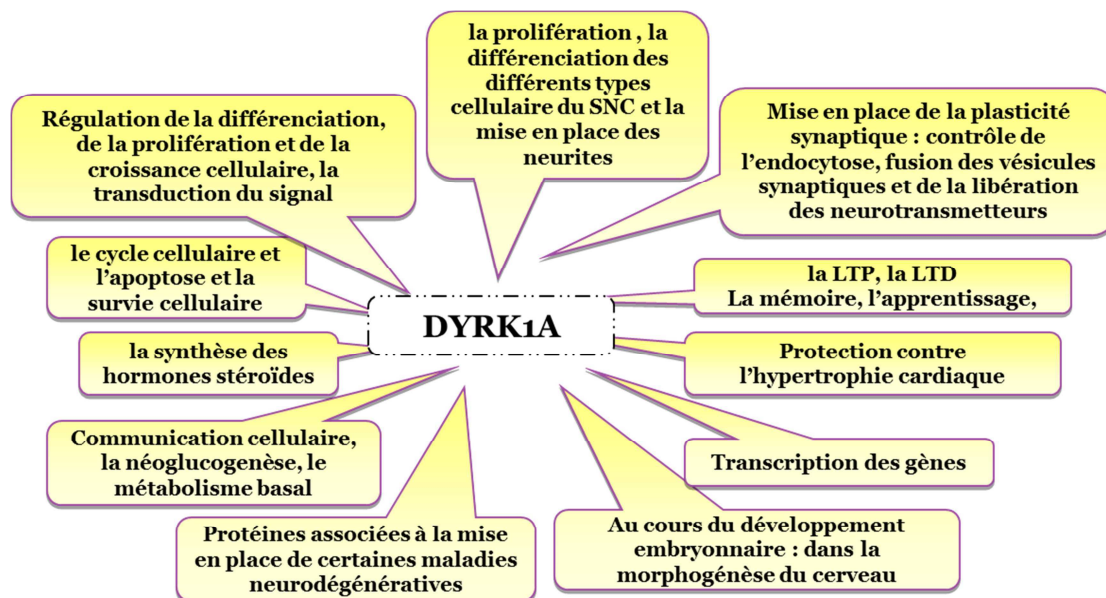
DYRK1A

Régulation de la différenciation, de la prolifération et de la croissance cellulaire, la transduction du signal

la prolifération , la différenciation des différents types cellulaire du SNC et la mise en place des neurites

Mise en place de la plasticité synaptique : contrôle de l'endocytose, fusion des vésicules synaptiques et de la libération des neurotransmetteurs

le cycle cellulaire et l'apoptose et la survie cellulaire

la LTP, la LTD
La mémoire, l'apprentissage,

la synthèse des hormones stéroïdes

Protection contre l'hypertrophie cardiaque

Communication cellulaire, la néoglucogenèse, le métabolisme basal

Transcription des gènes

Protéines associées à la mise en place de certaines maladies neurodégénératives

Au cours du développement embryonnaire : dans la morphogénèse du cerveau